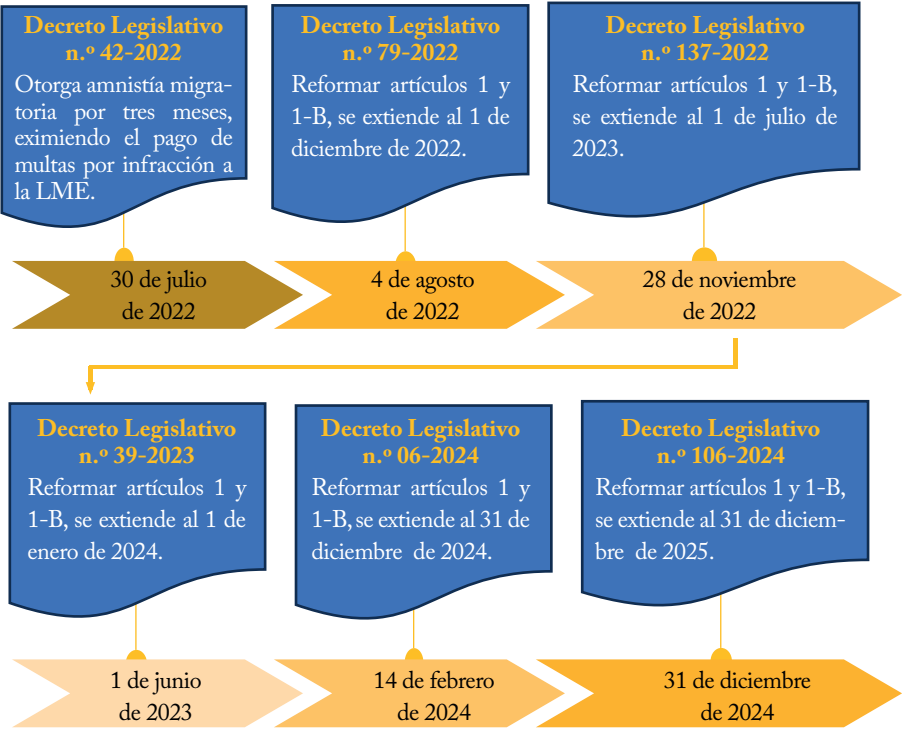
Decreto Legislativo n.º 42-2022
Otorga amnistía migratoria por tres meses, eximiendo el pago de multas por infracción a la LME.

Decreto Legislativo n.º 79-2022
Reformar artículos 1 y 1-B, se extiende al 1 de diciembre de 2022.

Decreto Legislativo n.º 137-2022
Reformar artículos 1 y 1-B, se extiende al 1 de julio de 2023.

30 de julio de 2022

4 de agosto de 2022

28 de noviembre de 2022

Decreto Legislativo n.º 39-2023
Reformar artículos 1 y 1-B, se extiende al 1 de enero de 2024.

Decreto Legislativo n.º 06-2024
Reformar artículos 1 y 1-B, se extiende al 31 de diciembre de 2024.

Decreto Legislativo n.º 106-2024
Reformar artículos 1 y 1-B, se extiende al 31 de diciembre de 2025.

1 de junio de 2023

14 de febrero de 2024

31 de diciembre de 2024